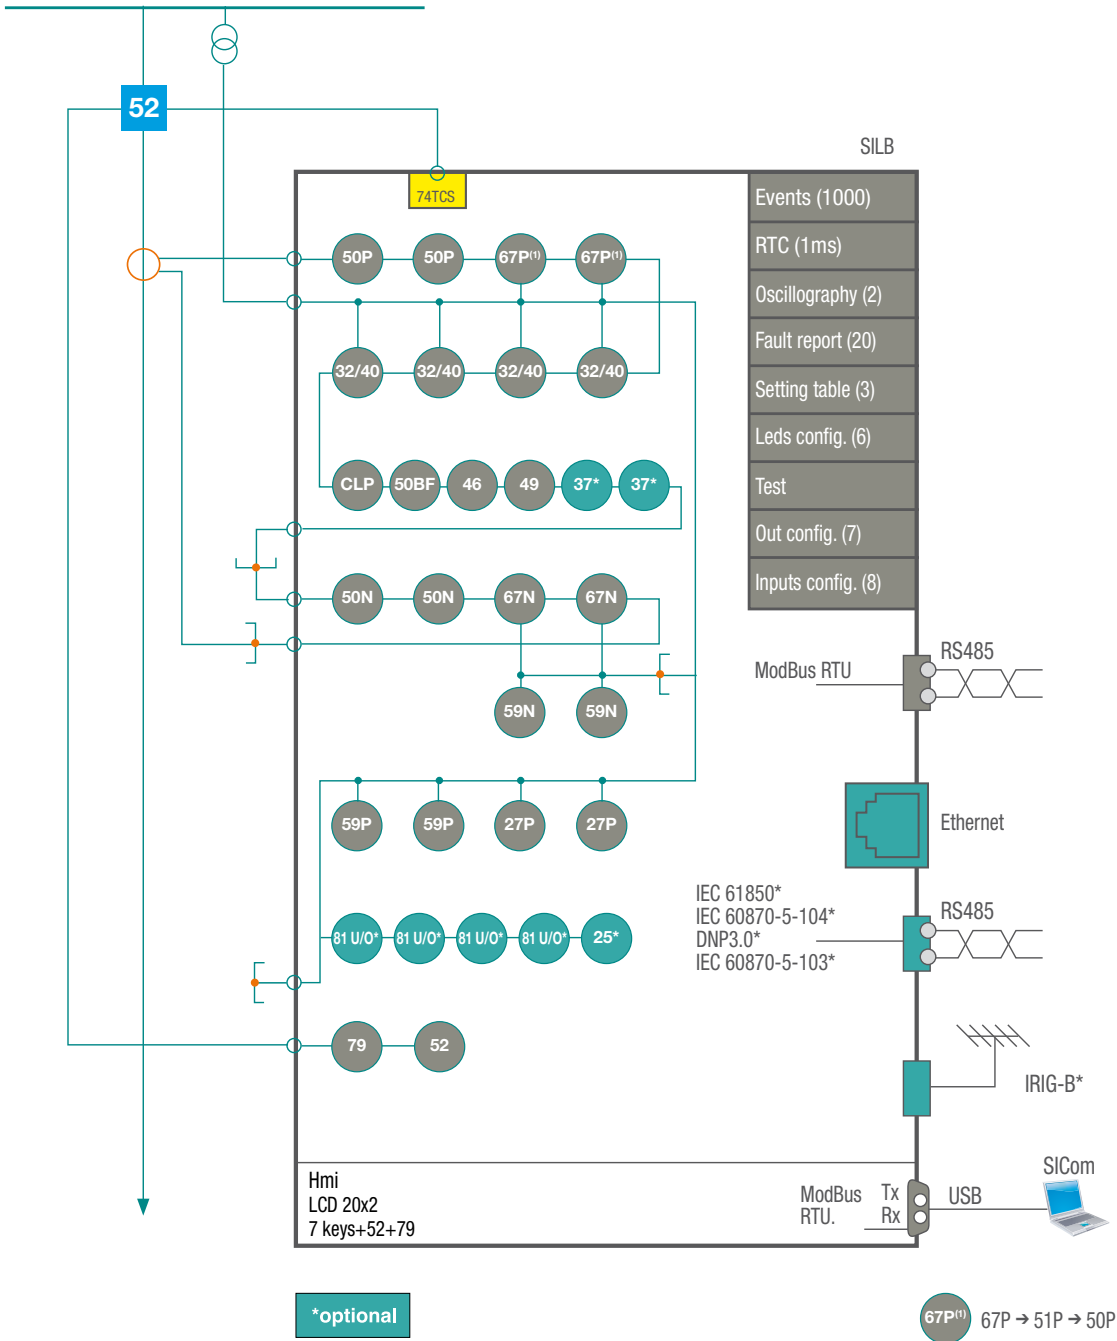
52

SILB

74TCS

Events (1000)
RTC (1ms)
Oscillography (2)
Fault report (20)
Setting table (3)
Leds config. (6)
Test
Out config. (7)
Inputs config. (8)

50P 50P 67P$^{(1)}$ 67P$^{(1)}$

32/40 32/40 32/40 32/40

CLP 50BF 46 49 37* 37*

50N 50N 67N 67N

59N 59N

59P 59P 27P 27P

81 U/O* 81 U/O* 81 U/O* 81 U/O* 25*

79 52

ModBus RTU
RS485

Ethernet

IEC 61850*
IEC 60870-5-104*
DNP3.0*
IEC 60870-5-103*
RS485

IRIG-B*

Hmi
LCD 20x2
7 keys+52+79

ModBus RTU.
Tx
Rx
USB
SICom

*optional

67P$^{(1)}$ 67P → 51P → 50P